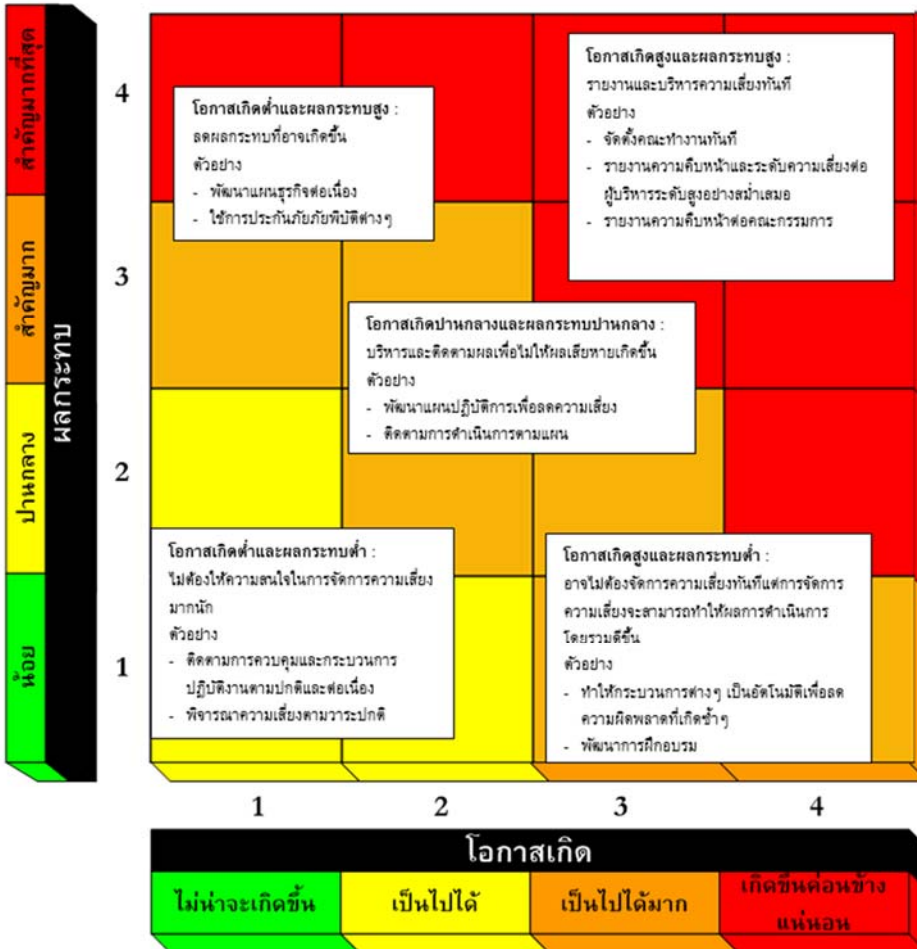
ผลกระทบ

สำคัญมากที่สุด

สำคัญมาก

ปานกลาง

น้อย

4

3

2

1

โอกาสเกิดต่ำและผลกระทบสูง :
ลดผลกระทบที่อาจเกิดขึ้น
ตัวอย่าง
- พัฒนาแผนธุรกิจต่อเนื่อง
- ใช้การประกันภัยภัยพิบัติต่างๆ

โอกาสเกิดสูงและผลกระทบสูง :
รายงานและบริหารความเสี่ยงทันที
ตัวอย่าง
- จัดตั้งคณะทำงานทันที
- รายงานความคืบหน้าและระดับความเสี่ยงต่อผู้บริหารระดับสูงอย่างสม่ำเสมอ
- รายงานความคืบหน้าต่อคณะกรรมการ

โอกาสเกิดปานกลางและผลกระทบปานกลาง :
บริหารและติดตามผลเพื่อไม่ให้ผลเสียหายเกิดขึ้น
ตัวอย่าง
- พัฒนาแผนปฏิบัติการเพื่อลดความเสี่ยง
- ติดตามการดำเนินการตามแผน

โอกาสเกิดต่ำและผลกระทบต่ำ :
ไม่ต้องให้ความสนใจในการจัดการความเสี่ยงมากนัก
ตัวอย่าง
- ติดตามการควบคุมและกระบวนการปฏิบัติงานตามปกติและต่อเนื่อง
- พิจารณาความเสี่ยงตามวาระปกติ

โอกาสเกิดสูงและผลกระทบต่ำ :
อาจไม่ต้องจัดการความเสี่ยงทันทีแต่การจัดการความเสี่ยงจะสามารถทำให้ผลการดำเนินการโดยรวมดีขึ้น
ตัวอย่าง
- ทำให้กระบวนการต่างๆ เป็นอัตโนมัติเพื่อลดความผิดพลาดที่เกิดซ้ำๆ
- พัฒนาการฝึกอบรม

1

2

3

4

โอกาสเกิด

ไม่น่าจะเกิดขึ้น

เป็นไปได้

เป็นไปได้มาก

เกิดขึ้นค่อนข้างแน่นอน